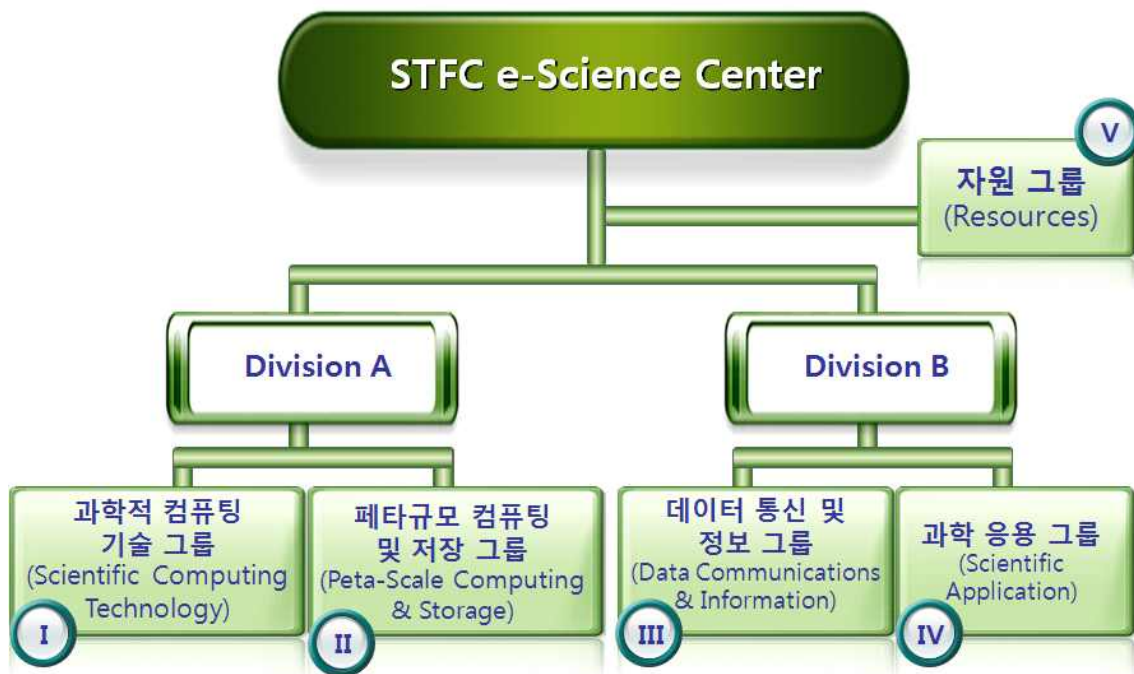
STFC e-Science Center

V
자원 그룹
(Resources)

Division A

Division B

과학적 컴퓨팅 기술 그룹
(Scientific Computing Technology)
I

페타규모 컴퓨팅 및 저장 그룹
(Peta-Scale Computing & Storage)
II

데이터 통신 및 정보 그룹
(Data Communications & Information)
III

과학 응용 그룹
(Scientific Application)
IV